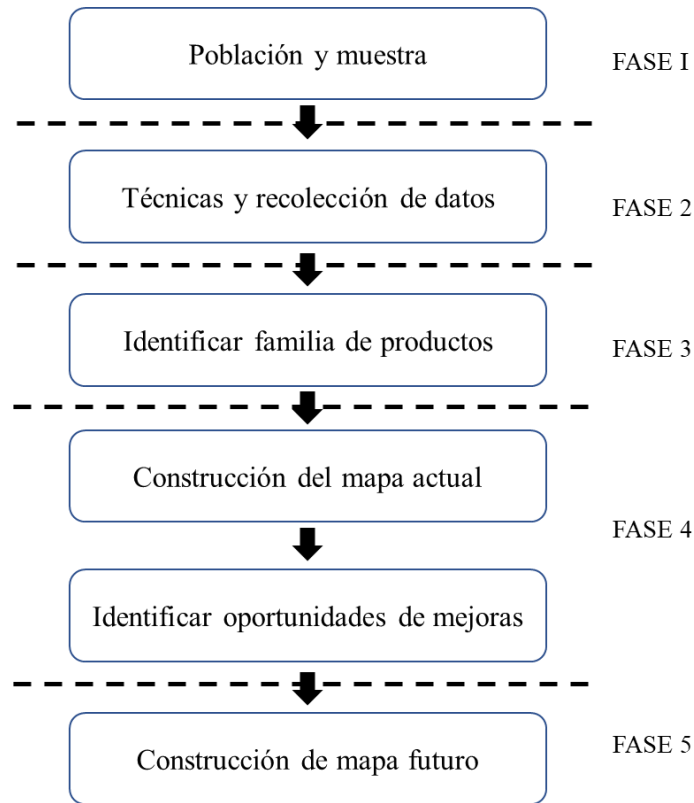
Población y muestra

FASE I

Técnicas y recolección de datos

FASE 2

Identificar familia de productos

FASE 3

Construcción del mapa actual

FASE 4

Identificar oportunidades de mejoras

Construcción de mapa futuro

FASE 5